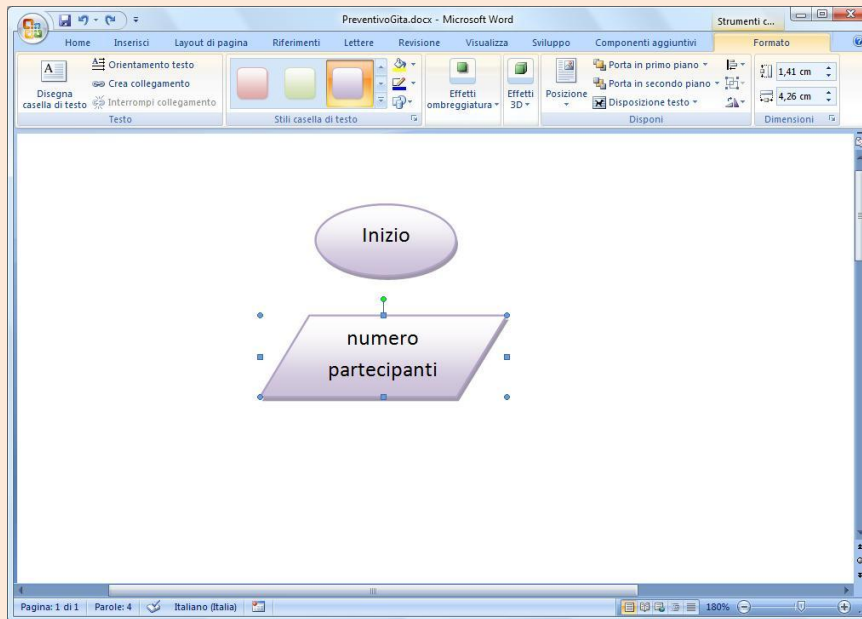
PreventivoGita.docx - Microsoft Word

Strumenti c...

Home Inserisci Layout di pagina Riferimenti Lettere Revisione Visualizza Sviluppo Componenti aggiuntivi Formato

Disegna casella di testo
Orientamento testo
Crea collegamento
Interrompi collegamento
Testo

Stili casella di testo

Effetti ombreggiatura

Effetti 3D

Posizione
Porta in primo piano
Porta in secondo piano
Disposizione testo
Disponi

1,41 cm
4,26 cm
Dimensioni

Inizio

numero partecipanti

Pagina: 1 di 1 Parole: 4 Italiano (Italia) 180%